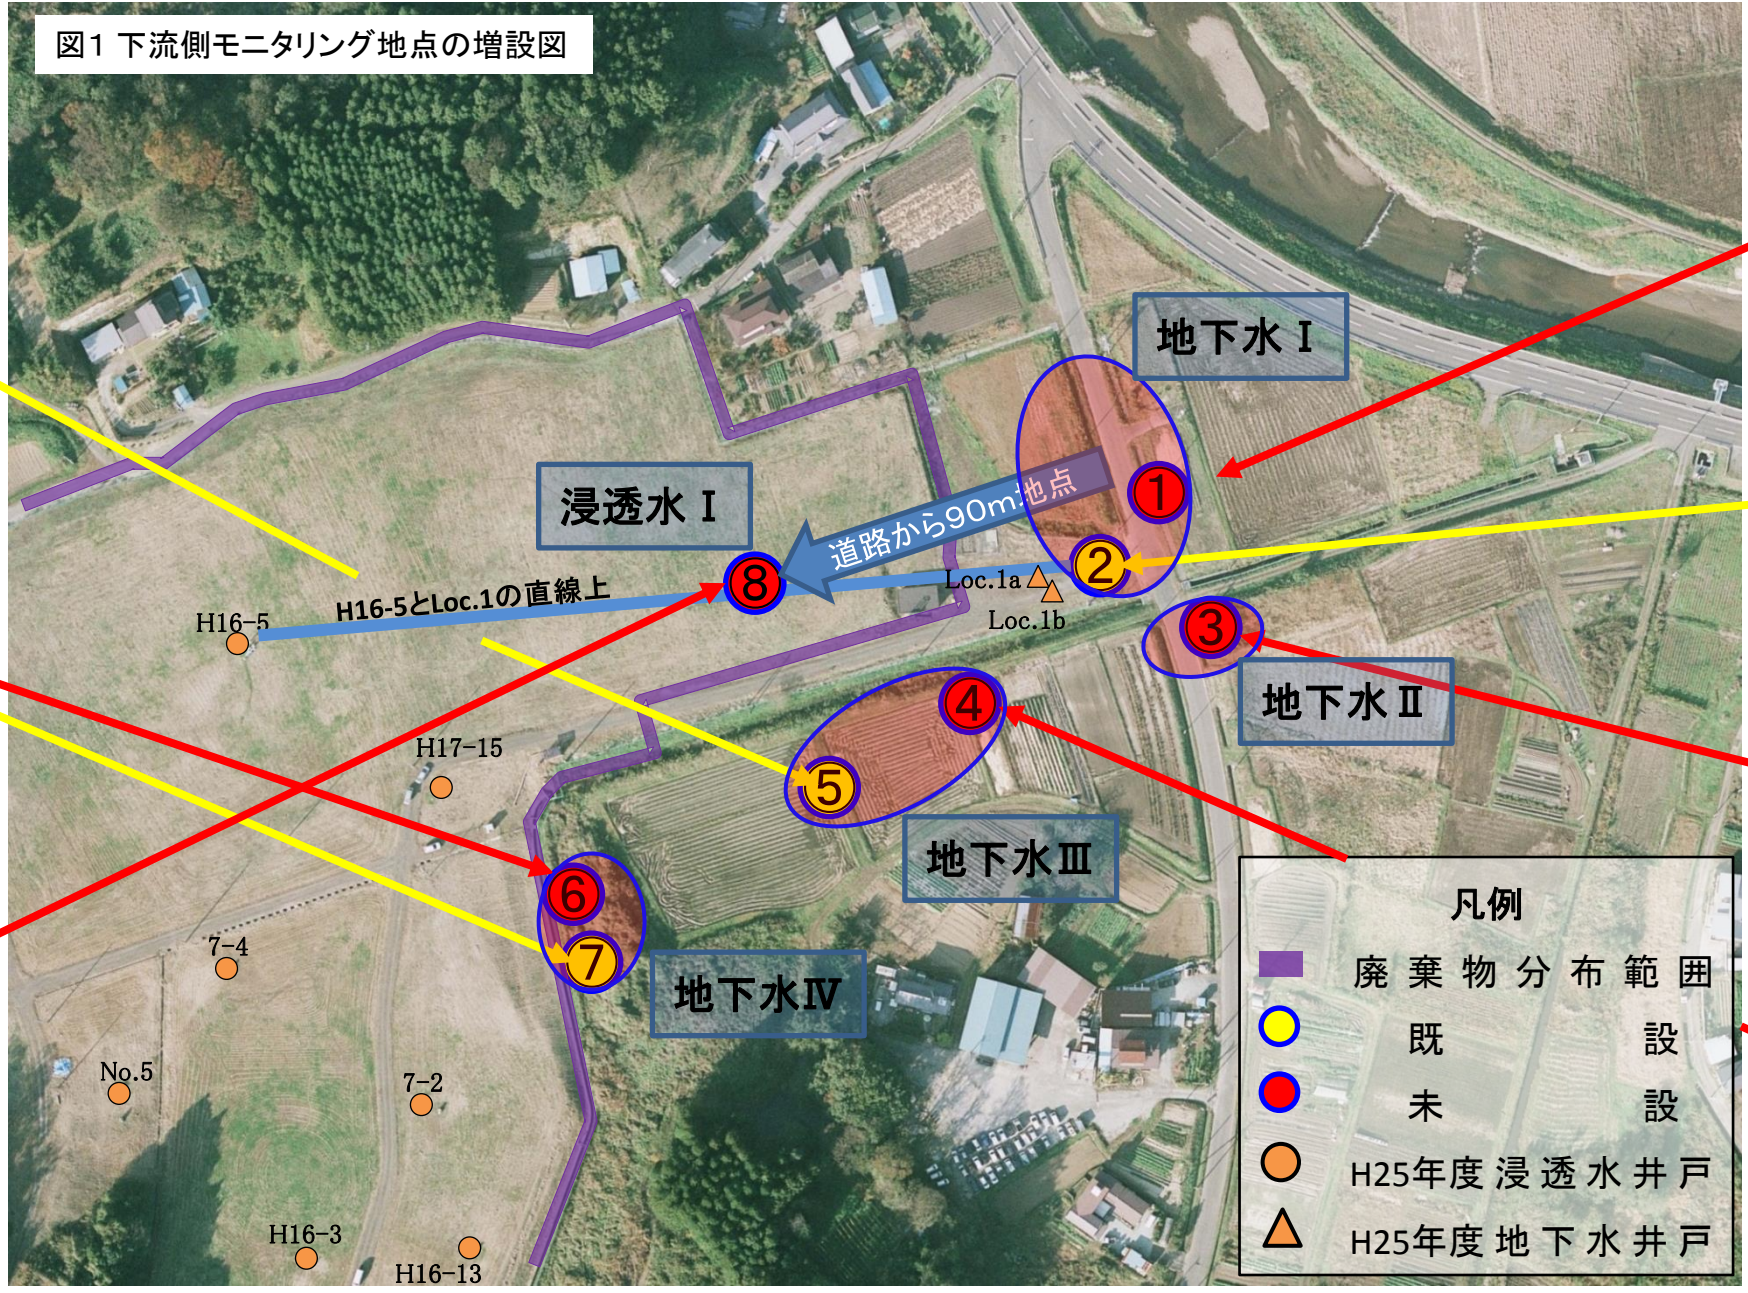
図1 下流側モニタリング地点の増設図

地下水 I

浸透水 I

道路から90m地点

1

2

8

Loc.1a

Loc.1b

H16-5とLoc.1の直線上

H16-5

3

地下水 II

4

5

H17-15

地下水 III

6

7

地下水 IV

7-4

No.5

7-2

H16-3

H16-13

凡例

廃 棄 物 分 布 範 囲

既 設

未 設

H25年度 浸 透 水 井 戸

H25年度 地 下 水 井 戸